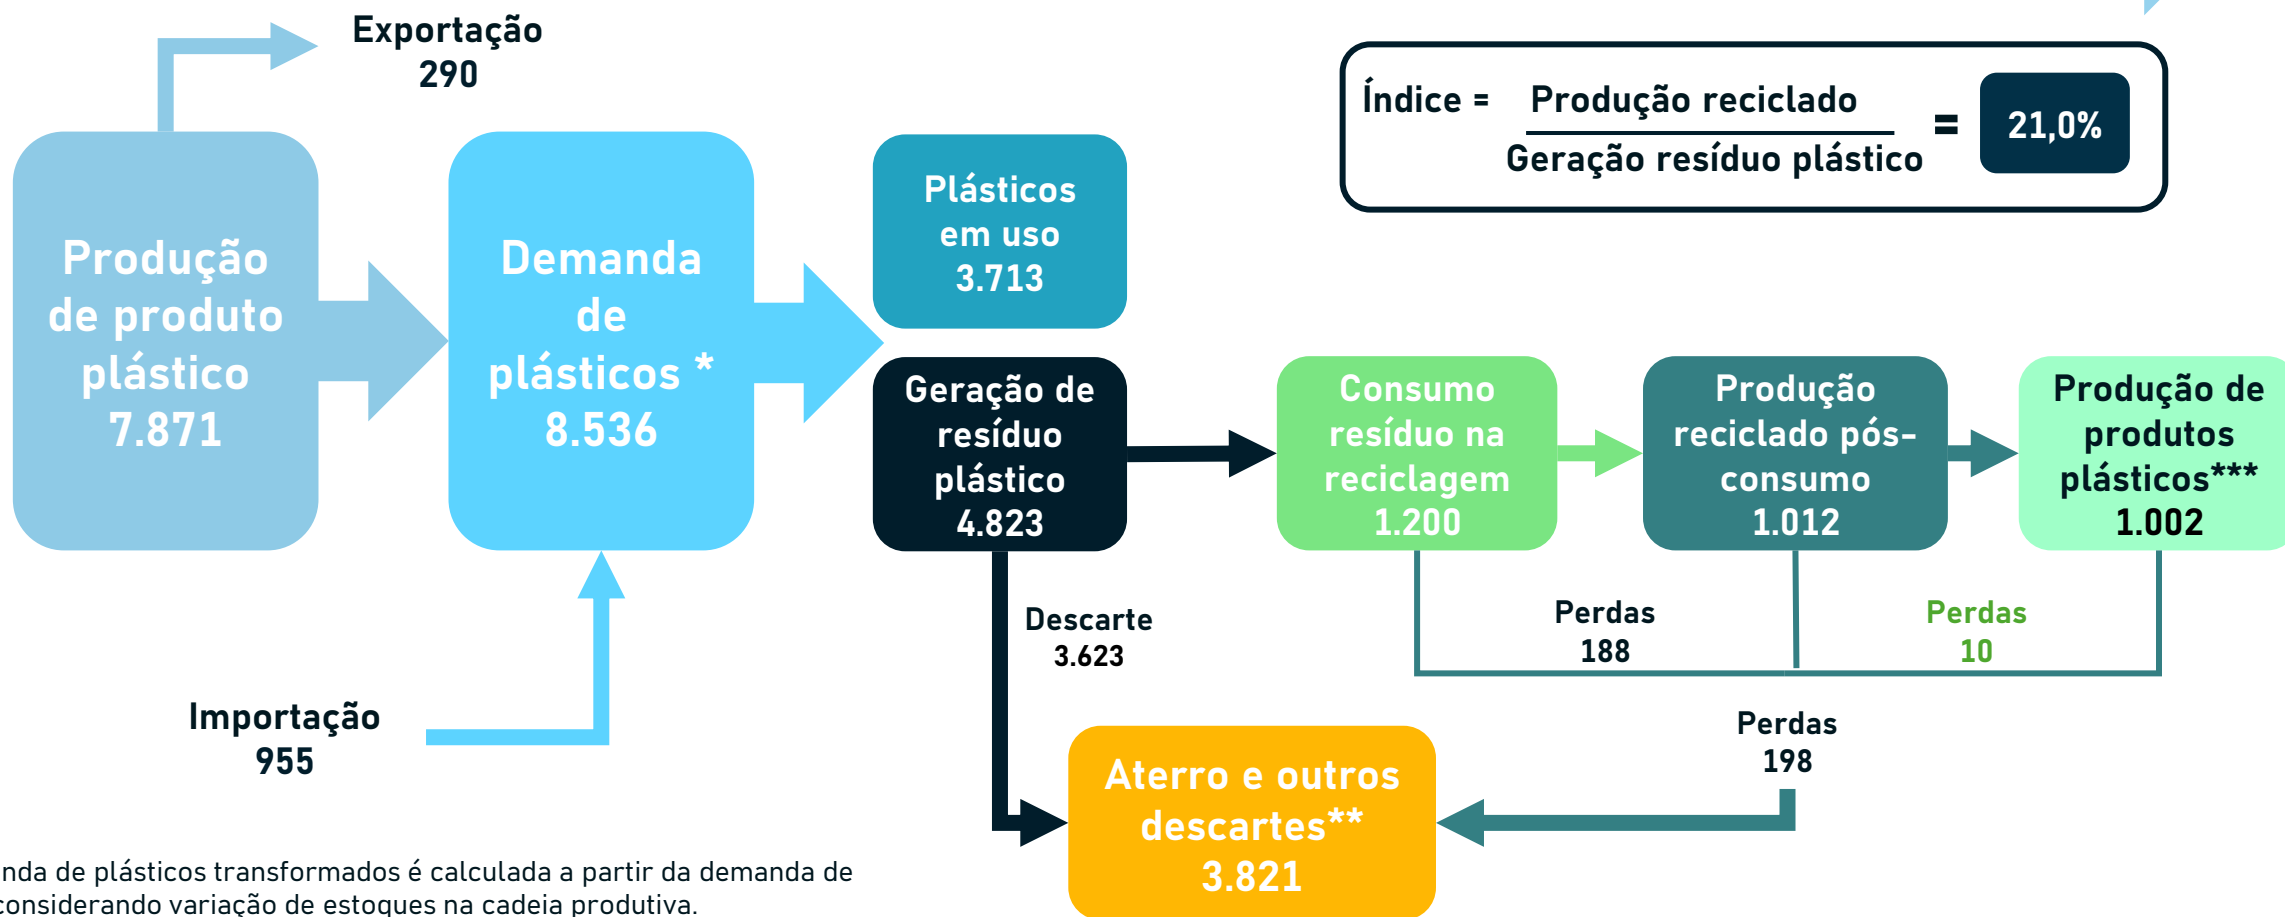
Exportação
290

Índice = $\frac{\text{Produção reciclado}}{\text{Geração resíduo plástico}}$ = 21,0%

Produção de produto plástico
7.871

Demanda de plásticos *
8.536

Plásticos em uso
3.713

Geração de resíduo plástico
4.823

Consumo resíduo na reciclagem
1.200

Produção reciclado pós-consumo
1.012

Produção de produtos plásticos***
1.002

Descarte
3.623

Perdas
188

Perdas
10

Importação
955

Perdas
198

Aterro e outros descartes**
3.821

nda de plásticos transformados é calculada a partir da demanda de considerando variação de estoques na cadeia produtiva.